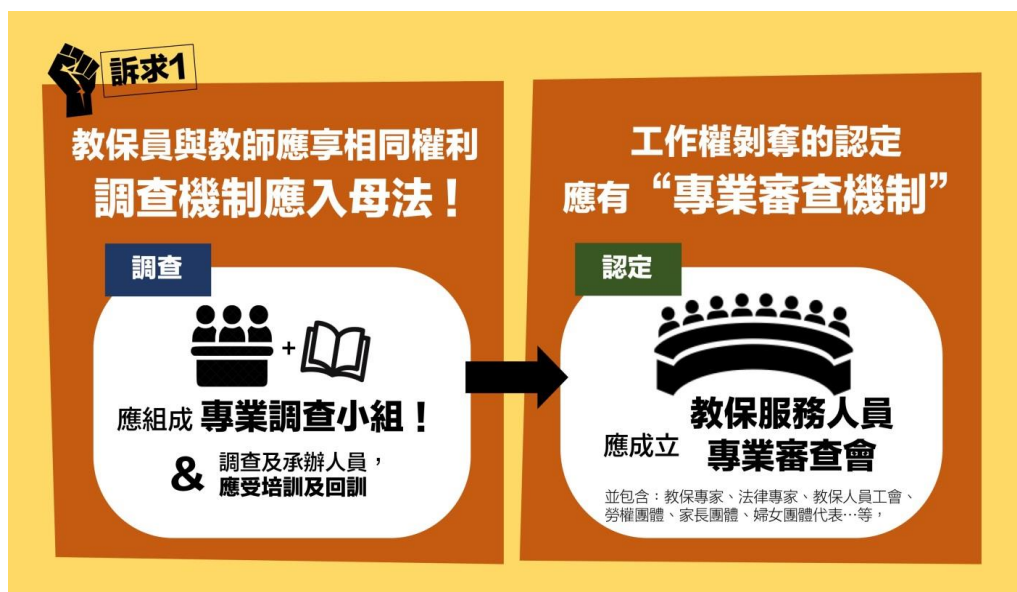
訴求1

教保員與教師應享相同權利
調查機制應入母法！

調查

應組成 專業調查小組！

& 調查及承辦人員，
應受培訓及回訓

工作權剝奪的認定
應有“專業審查機制”

認定

應成立 教保服務人員
專業審查會

並包含：教保專家、法律專家、教保人員工會、勞權團體、家長團體、婦女團體代表…等，